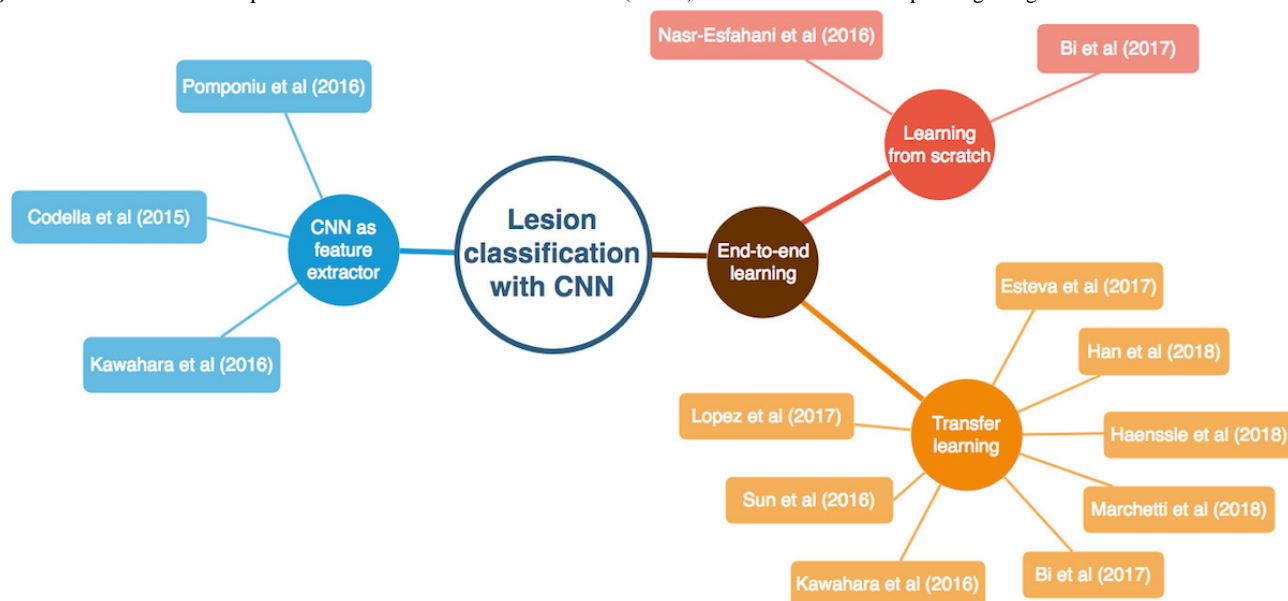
Lesion classification with CNN

CNN as feature extractor

Pomponiu et al (2016)

Codella et al (2015)

Kawahara et al (2016)

End-to-end learning

Learning from scratch

Nasr-Esfahani et al (2016)

Bi et al (2017)

Transfer learning

Esteva et al (2017)

Han et al (2018)

Haenssle et al (2018)

Marchetti et al (2018)

Bi et al (2017)

Kawahara et al (2016)

Sun et al (2016)

Lopez et al (2017)